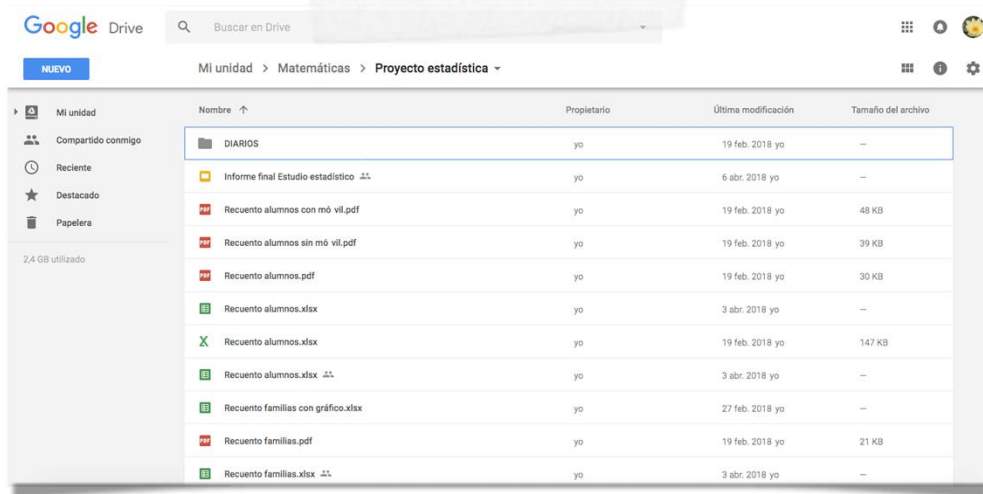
Google Drive

Buscar en Drive

NUEVO

Mi unidad > Matemáticas > Proyecto estadística

Mi unidad
Compartido conmigo
Reciente
Destacado
Papelera

2,4 GB utilizado

| Nombre ↑ | Propietario | Última modificación | Tamaño del archivo |
|---|---|---|---|
| DIARIOS | yo | 19 feb. 2018 yo | – |
| Informe final Estudio estadístico | yo | 6 abr. 2018 yo | – |
| Recuento alumnos con mó vil.pdf | yo | 19 feb. 2018 yo | 48 KB |
| Recuento alumnos sin mó vil.pdf | yo | 19 feb. 2018 yo | 39 KB |
| Recuento alumnos.pdf | yo | 19 feb. 2018 yo | 30 KB |
| Recuento alumnos.xlsx | yo | 3 abr. 2018 yo | – |
| Recuento alumnos.xlsx | yo | 19 feb. 2018 yo | 147 KB |
| Recuento alumnos.xlsx | yo | 3 abr. 2018 yo | – |
| Recuento familias con gráfico.xlsx | yo | 27 feb. 2018 yo | – |
| Recuento familias.pdf | yo | 19 feb. 2018 yo | 21 KB |
| Recuento familias.xlsx | yo | 3 abr. 2018 yo | – |